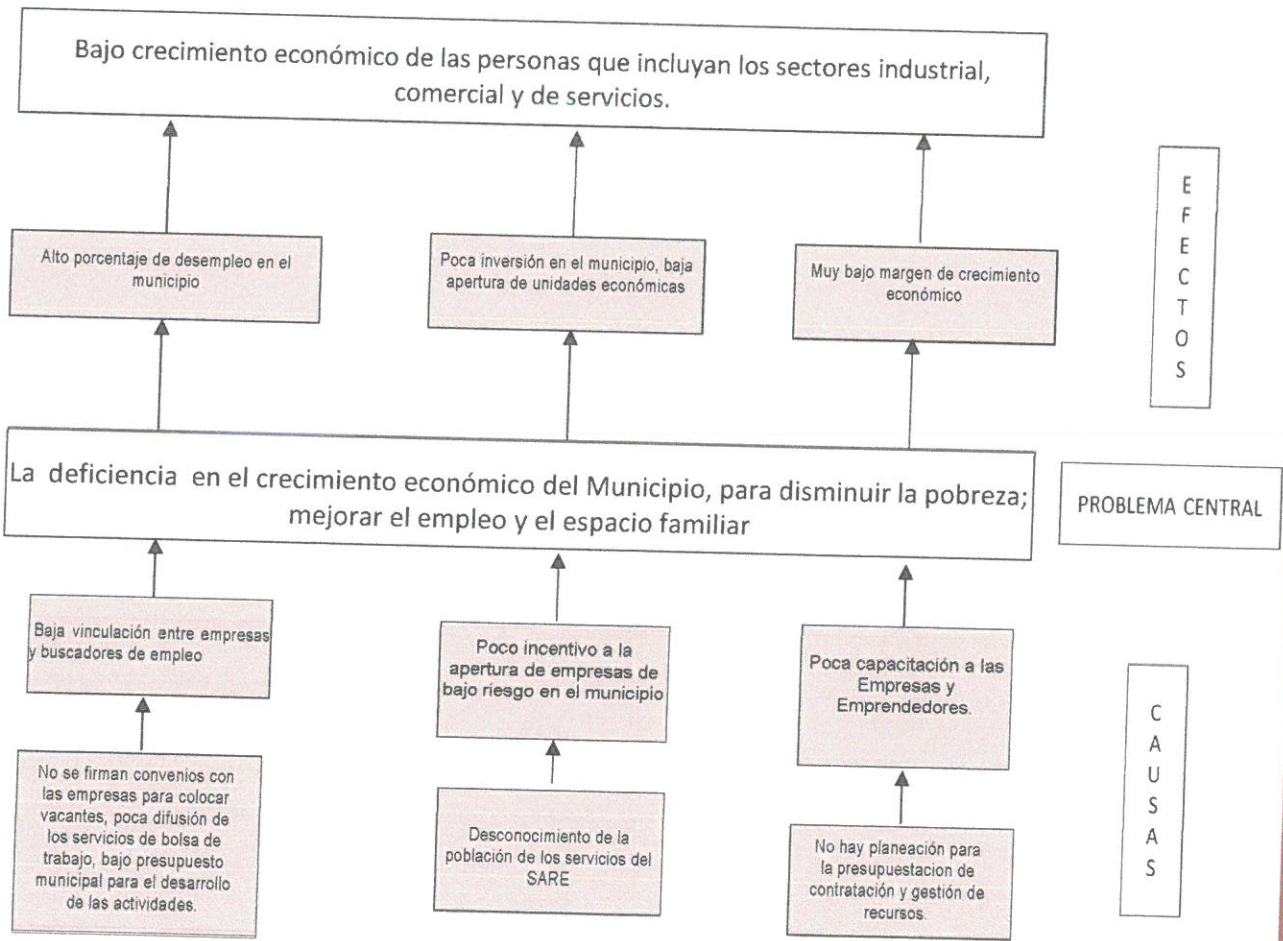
Bajo crecimiento económico de las personas que incluyan los sectores industrial, comercial y de servicios.

Alto porcentaje de desempleo en el municipio

Poca inversión en el municipio, baja apertura de unidades económicas

Muy bajo margen de crecimiento económico

E F E C T O S

La deficiencia en el crecimiento económico del Municipio, para disminuir la pobreza; mejorar el empleo y el espacio familiar

PROBLEMA CENTRAL

Baja vinculación entre empresas y buscadores de empleo

Poco incentivo a la apertura de empresas de bajo riesgo en el municipio

Poca capacitación a las Empresas y Emprendedores.

C A U S A S

No se firman convenios con las empresas para colocar vacantes, poca difusión de los servicios de bolsa de trabajo, bajo presupuesto municipal para el desarrollo de las actividades.

Desconocimiento de la población de los servicios del SARE

No hay planeación para la presupuestacion de contratación y gestión de recursos.